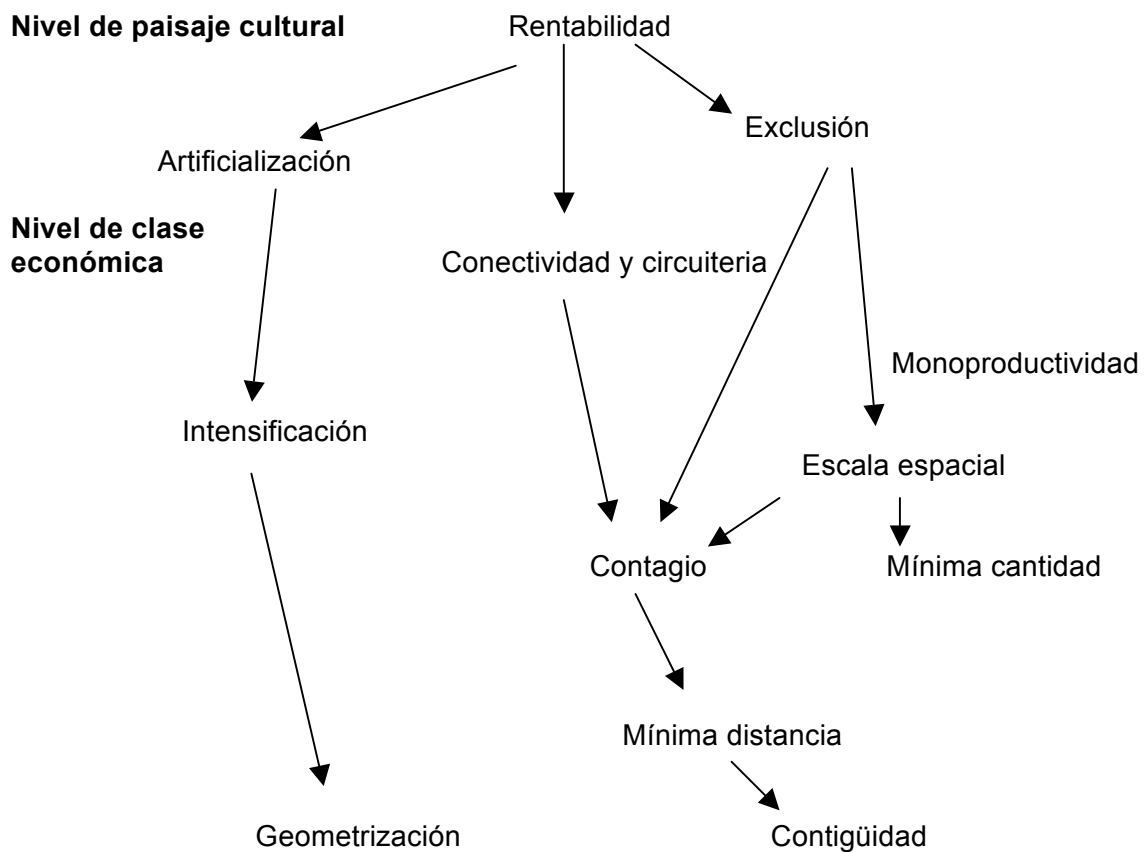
Nivel de paisaje cultural

Rentabilidad

Artificialización

Exclusión

Nivel de clase económica

Conectividad y circuiteria

Monoproductividad

Intensificación

Escala espacial

Contagio

Mínima cantidad

Mínima distancia

Geometrización

Contigüidad